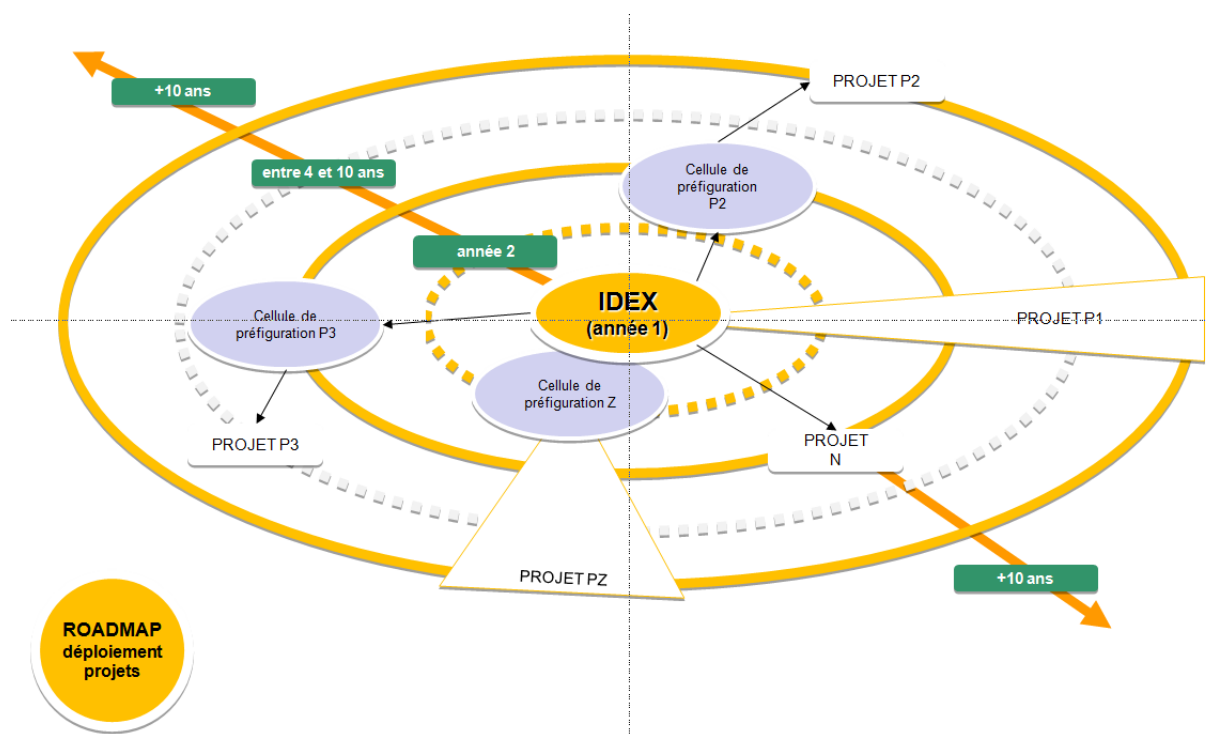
+10 ans

PROJET P2

entre 4 et 10 ans

Cellule de préfiguration P2

année 2

IDEX
(année 1)

PROJET P1

Cellule de préfiguration P3

Cellule de préfiguration Z

PROJET P3

PROJET N

PROJET PZ

+10 ans

ROADMAP
déploiement
projets